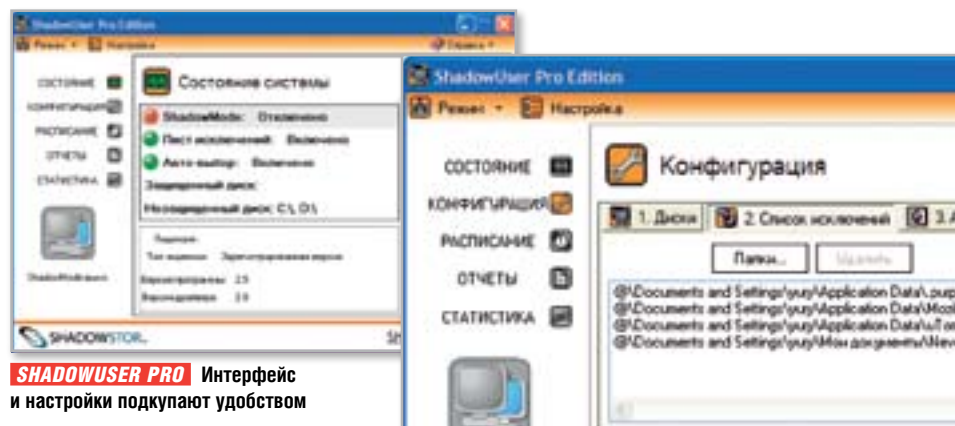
ShadowUser Pro Edition

Режим Настройка Сервис

СОСТОЯНИЕ
КОНФИГУРАЦИЯ
РАСПИСАНИЕ
ОТЧЕТЫ
СТАТИСТИКА

Состояние системы

ShadowMode: Отключено
Лист исключений: Включено
Авто-выбор: Включено
Защищенный диск:
Незащищенный диск: C:\, D:\

Лицензия
Тип лицензии: Зарегистрированная версия
Версия программы: 2.5
Версия драйвера: 2.5

ShadowMode

SHADOWSTOR

ShadowUser Pro Edition

Режим Настройка

СОСТОЯНИЕ
КОНФИГУРАЦИЯ
РАСПИСАНИЕ
ОТЧЕТЫ
СТАТИСТИКА

Конфигурация

1. Диски 2. Список исключений 3. А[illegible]

Папки... Удалить

@:\Documents and Settings\yury\Application Data\.pur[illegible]
@:\Documents and Settings\yury\Application Data\Mozil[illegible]
@:\Documents and Settings\yury\Application Data\uTor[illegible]
@:\Documents and Settings\yury\Мои документы\New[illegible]

SHADOWUSER PRO Интерфейс и настройки подкупают удобством